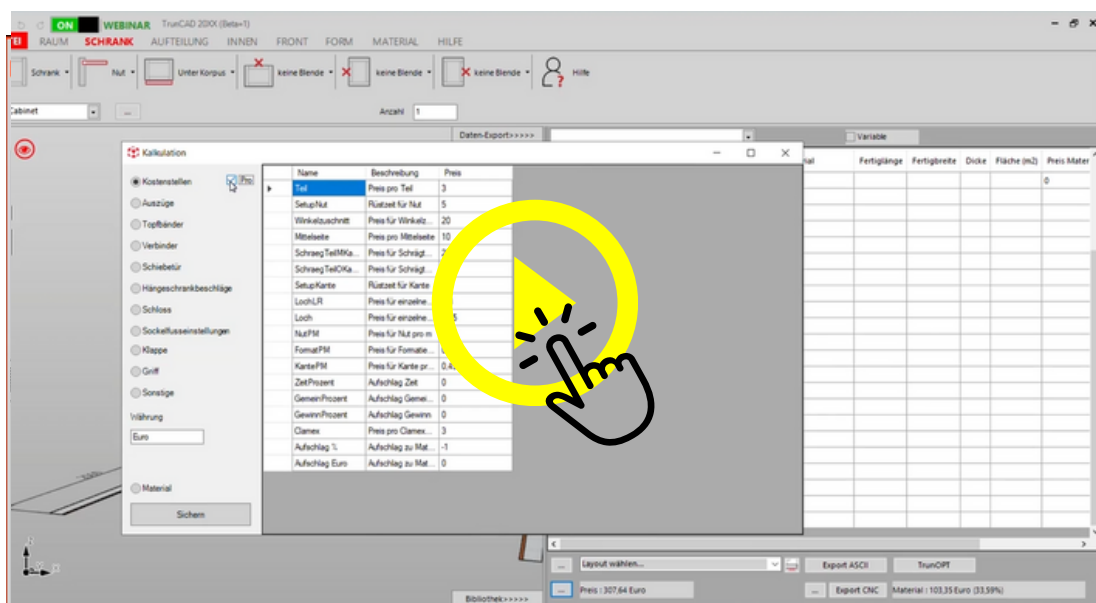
ON WEBINAR TrunCAD 20XX (Beta=1)

EI RAUM SCHRANK AUFTEILUNG INNEN FRONT FORM MATERIAL HILFE

Schrank Nut Unter Korpus keine Blende keine Blende keine Blende Hilfe

Cabinet ... Anzahl 1

Daten-Export>>>>> Variable

Kalkulation

Kostenstellen Pro
Auszüge
Topfbänder
Verbinder
Schiebetür
Hängeschrankbeschläge
Schloss
Sockelfusseinstellungen
Klappe
Griff
Sonstige
Währung
Euro
Material
Sichern

| | Name | Beschreibung | Preis |
|---|---|---|---|
| ▸ | Teil | Preis pro Teil | 3 |
| | SetupNut | Rüstzeit für Nut | 5 |
| | Winkelzuschnitt | Preis für Winkelz... | 20 |
| | Mittelseite | Preis pro Mittelseite | 10 |
| | SchraegTeilMKa... | Preis für Schrägt... | 2 |
| | SchraegTeilOKa... | Preis für Schrägt... | |
| | SetupKante | Rüstzeit für Kante | |
| | LochLR | Preis für einzelne... | |
| | Loch | Preis für einzelne... | 5 |
| | NutPM | Preis für Nut pro m | |
| | FormatPM | Preis für Formatie... | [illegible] |
| | KantePM | Preis für Kante pr... | 0,4 |
| | ZeitProzent | Aufschlag Zeit | 0 |
| | GemeinProzent | Aufschlag Gemei... | 0 |
| | GewinnProzent | Aufschlag Gewinn | 0 |
| | Clamex | Preis pro Clamex... | 3 |
| | Aufschlag % | Aufschlag zu Mat... | -1 |
| | Aufschlag Euro | Aufschlag zu Mat... | 0 |

rial Fertiglänge Fertigbreite Dicke Fläche (m2) Preis Mater
0

Layout wählen... Export ASCII TrunOPT
Preis : 307,64 Euro Export CNC Material : 103,35 Euro (33,59%)
Bibliothek>>>>>